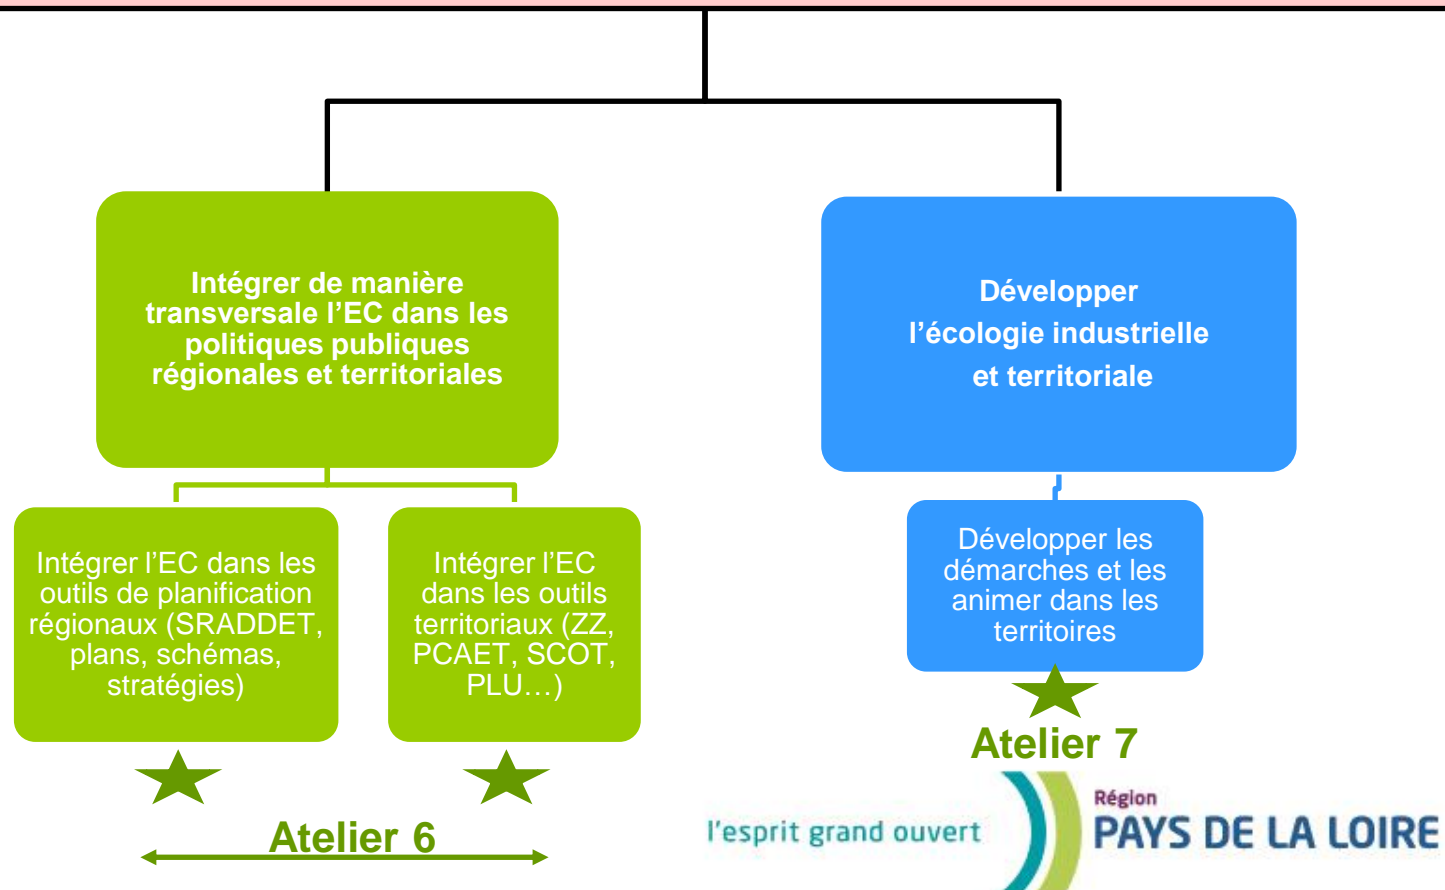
Intégrer de manière transversale l’EC dans les politiques publiques régionales et territoriales

Développer l’écologie industrielle et territoriale

Intégrer l’EC dans les outils de planification régionaux (SRADDET, plans, schémas, stratégies)

Intégrer l’EC dans les outils territoriaux (ZZ, PCAET, SCOT, PLU…)

Développer les démarches et les animer dans les territoires

Atelier 7

Atelier 6

l’esprit grand ouvert

Région
PAYS DE LA LOIRE